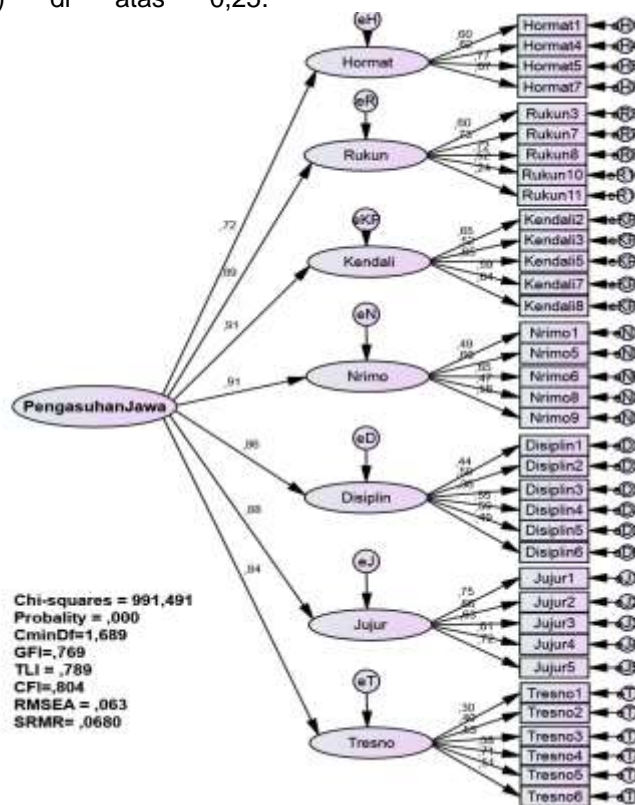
di atas 0,25.

eH
Hormat
,60
,62
,77
,67
Hormat1
Hormat4
Hormat5
Hormat7

eR
Rukun
,60
,73
,72
,62
,74
Rukun3
Rukun7
Rukun8
Rukun10
Rukun11

eKP
Kendali
,65
,57
,66
,59
,64
Kendali2
Kendali3
Kendali5
Kendali7
Kendali8

eN
Nrimo
,49
,62
,65
,47
,56
Nrimo1
Nrimo5
Nrimo6
Nrimo8
Nrimo9

eD
Disiplin
,44
,51
,56
,55
,59
,49
Disiplin1
Disiplin2
Disiplin3
Disiplin4
Disiplin5
Disiplin6

eJ
Jujur
,75
,62
,65
,61
,72
Jujur1
Jujur2
Jujur3
Jujur4
Jujur5

eT
Tresno
,30
,39
,53
,55
,71
,51
Tresno1
Tresno2
Tresno3
Tresno4
Tresno5
Tresno6

PengasuhanJawa
,72
,89
,91
,91
,86
,88
,84

Chi-squares = 991,491
Probality = ,000
CminDf=1,689
GFI=,769
TLI = ,789
CFI=,804
RMSEA = ,063
SRMR= ,0680